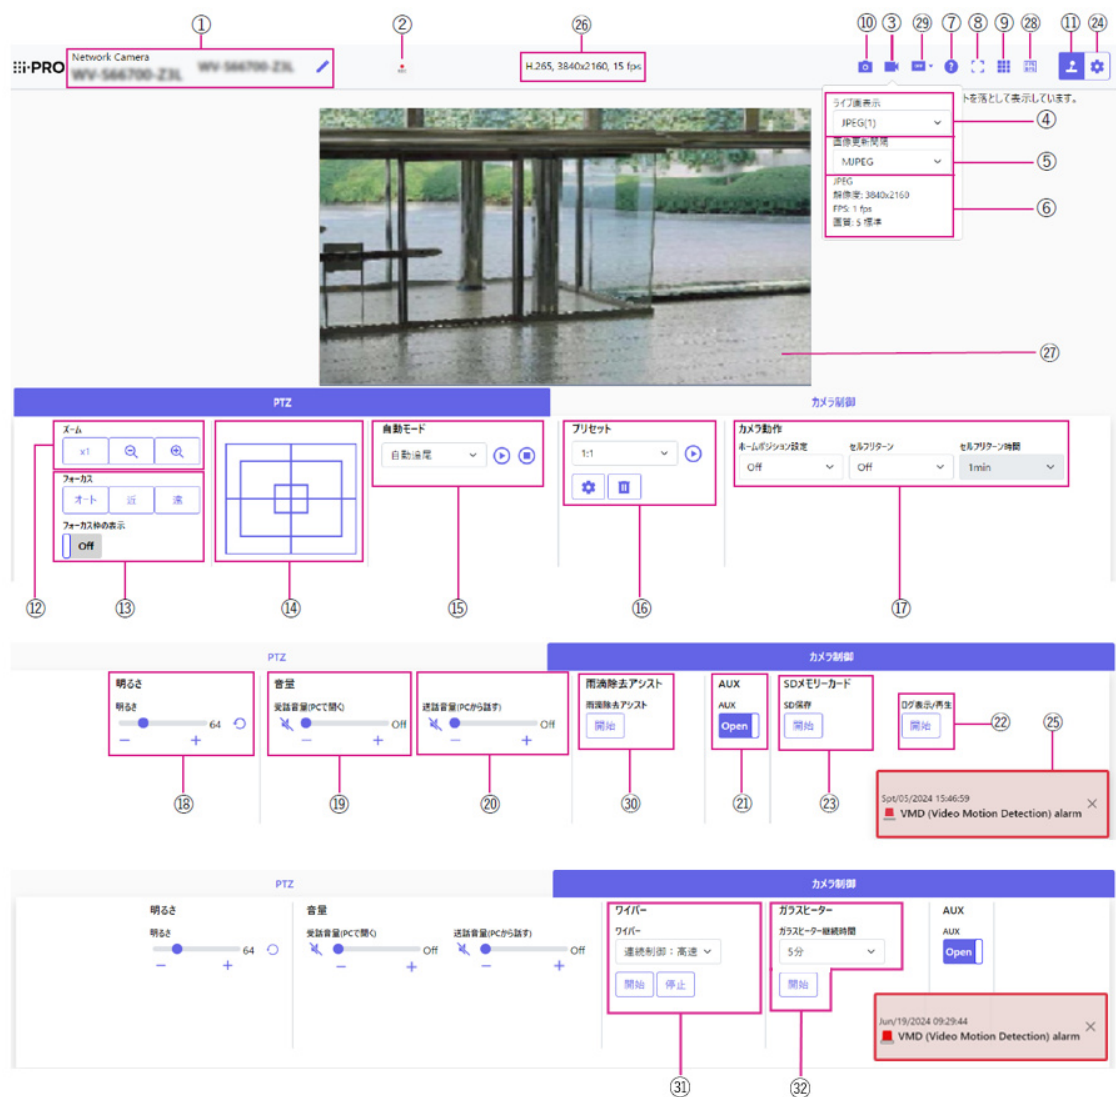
①　②　㉖　⑩　③　㉙　⑦　⑧　⑨　㉘　⑪　㉔

i-PRO　Network Camera WV-S66700-Z3L　WV-S66700-Z3L

H.265, 3840x2160, 15 fps

ライブ画表示
JPEG(1)
画像更新間隔
MJPEG
JPEG
解像度: 3840x2160
FPS: 1 fps
画質: 5 標準

トを落として表示しています。

④
⑤
⑥
㉗

PTZ　カメラ制御

ズーム
x1
フォーカス
オート　近　遠
フォーカス枠の表示
Off

自動モード
自動追尾

プリセット
1:1

カメラ動作
ホームポジション設定　Off
セルフリターン　Off
セルフリターン時間　1min

⑫　⑬　⑭　⑮　⑯　⑰

PTZ　カメラ制御

明るさ
明るさ
64
−　+

音量
受話音量(PCで聞く)
Off
−　+

送話音量(PCから話す)
Off
−　+

雨滴除去アシスト
雨滴除去アシスト
開始

AUX
AUX
Open

SDメモリーカード
SD保存
開始

ログ表示/再生
開始

㉒　㉕

Spt/05/2024 15:46:59
VMD (Video Motion Detection) alarm

⑱　⑲　⑳　㉚　㉑　㉓

PTZ　カメラ制御

明るさ
明るさ
64
−　+

音量
受話音量(PCで聞く)
Off
−　+
送話音量(PCから話す)
Off
−　+

ワイパー
ワイパー
連続制御：高速
開始　停止

ガラスヒーター
ガラスヒーター継続時間
5分
開始

AUX
AUX
Open

Jun/19/2024 09:29:44
VMD (Video Motion Detection) alarm

㉛　㉜